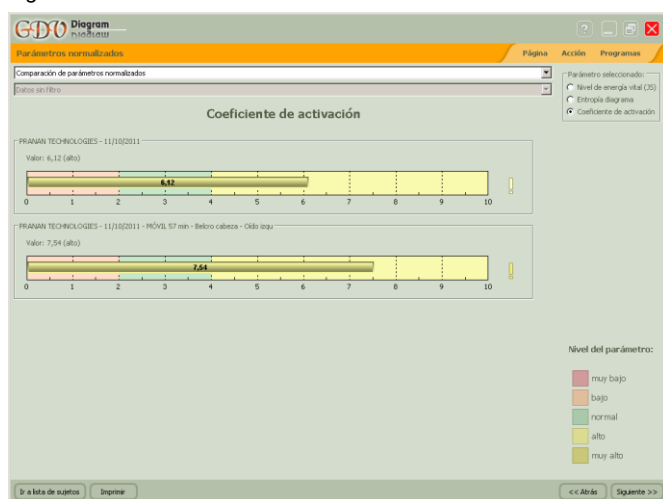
GDV Diagram

?

Parámetros normalizados

Página Acción Programas

Comparación de parámetros normalizados

Datos sin filtro

Parámetro seleccionado:
Nivel de energía vital (JS)
Entropía diagrama
Coeficiente de activación

Coeficiente de activación

PRANAN TECHNOLOGIES - 11/10/2011
Valor: 6,12 (alto)

6,12

0 1 2 3 4 5 6 7 8 9 10

!

PRANAN TECHNOLOGIES - 11/10/2011 - MÓVIL 57 min - Belcro cabeza - Oído izqu
Valor: 7,54 (alto)

7,54

0 1 2 3 4 5 6 7 8 9 10

!

Nivel del parámetro:

muy bajo
bajo
normal
alto
muy alto

Ir a lista de sujetos Imprimir

<< Atrás Siguiente >>